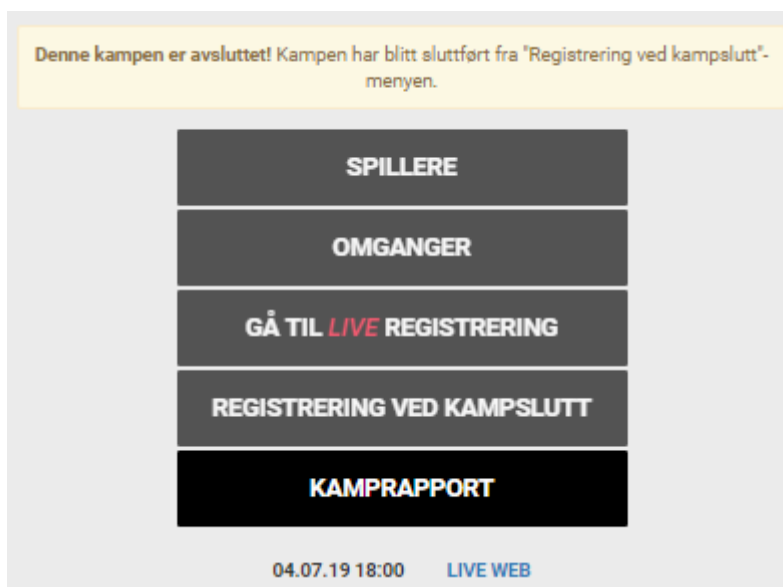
**Denne kampen er avsluttet!** Kampen har blitt sluttført fra "Registrering ved kampslutt"-menyen.

SPILLERE

OMGANGER

GÅ TIL *LIVE* REGISTRERING

REGISTRERING VED KAMPSLUTT

KAMPRAPPORT

04.07.19 18:00 LIVE WEB